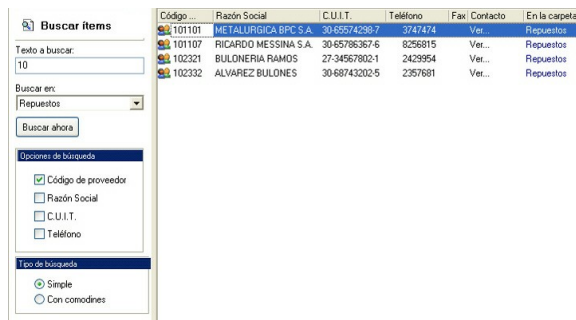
Buscar items

Texto a buscar:
10

Buscar en:
Repuestos

Buscar ahora

Opciones de búsqueda
Código de proveedor
Razón Social
C.U.I.T.
Teléfono

Tipo de búsqueda
Simple
Con comodines

| Código ... | Razón Social | C.U.I.T. | Teléfono | Fax | Contacto | En la carpeta |
|---|---|---|---|---|---|---|
| 101101 | METALURGICA BPC S.A. | 30-65574298-7 | 3747474 | | Ver... | Repuestos |
| 101107 | RICARDO MESSINA S.A. | 30-65786367-6 | 8256815 | | Ver... | Repuestos |
| 102321 | BULONERIA RAMOS | 27-34567802-1 | 2429954 | | Ver... | Repuestos |
| 102332 | ALVAREZ BULONES | 30-68743202-5 | 2357681 | | Ver... | Repuestos |